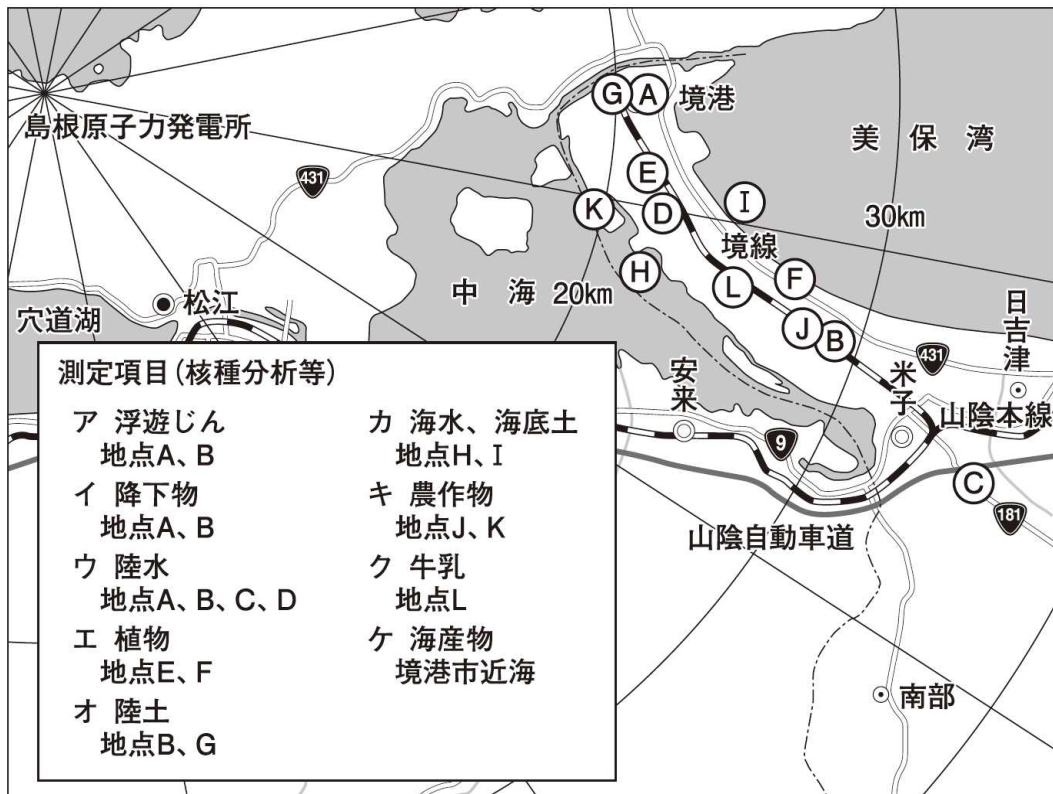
島根原子力発電所

431

G A 境港

美 保 湾

E

K D I

境線

30km

中 海 20km

H

L F

J B

松江

穴道湖

日吉津

431

測定項目(核種分析等)

ア 浮遊じん
地点A、B

イ 降下物
地点A、B

ウ 陸水
地点A、B、C、D

エ 植物
地点E、F

オ 陸土
地点B、G

カ 海水、海底土
地点H、I

キ 農作物
地点J、K

ク 牛乳
地点L

ケ 海産物
境港市近海

安来

9

米子

山陰本線

C

181

山陰自動車道

南部